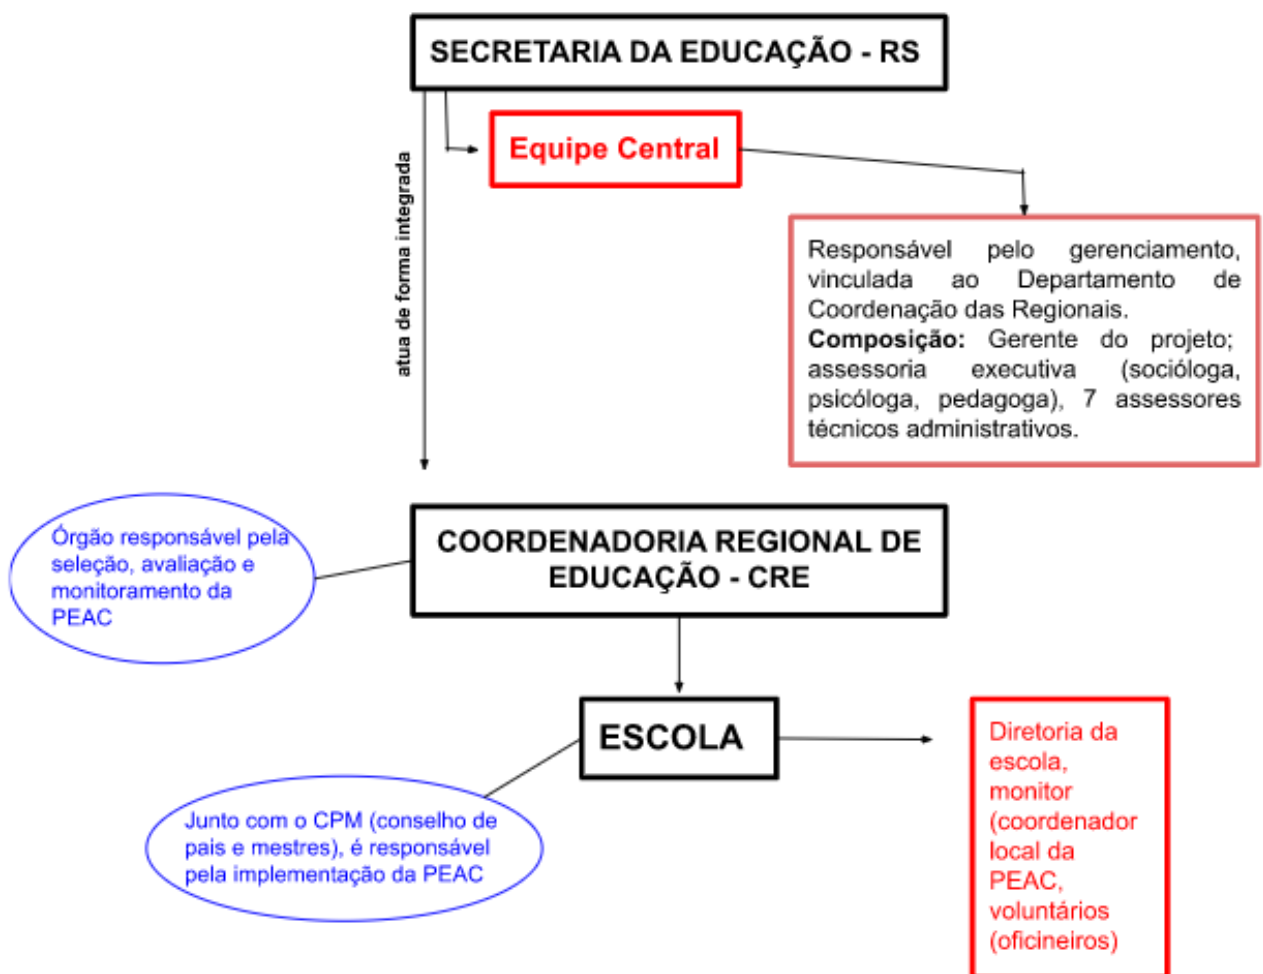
SECRETARIA DA EDUCAÇÃO - RS

Equipe Central

atua de forma integrada

Responsável pelo gerenciamento, vinculada ao Departamento de Coordenação das Regionais.
**Composição:** Gerente do projeto; assessoria executiva (socióloga, psicóloga, pedagoga), 7 assessores técnicos administrativos.

Órgão responsável pela seleção, avaliação e monitoramento da PEAC

COORDENADORIA REGIONAL DE EDUCAÇÃO - CRE

ESCOLA

Diretoria da escola, monitor (coordenador local da PEAC, voluntários (oficineiros)

Junto com o CPM (conselho de pais e mestres), é responsável pela implementação da PEAC